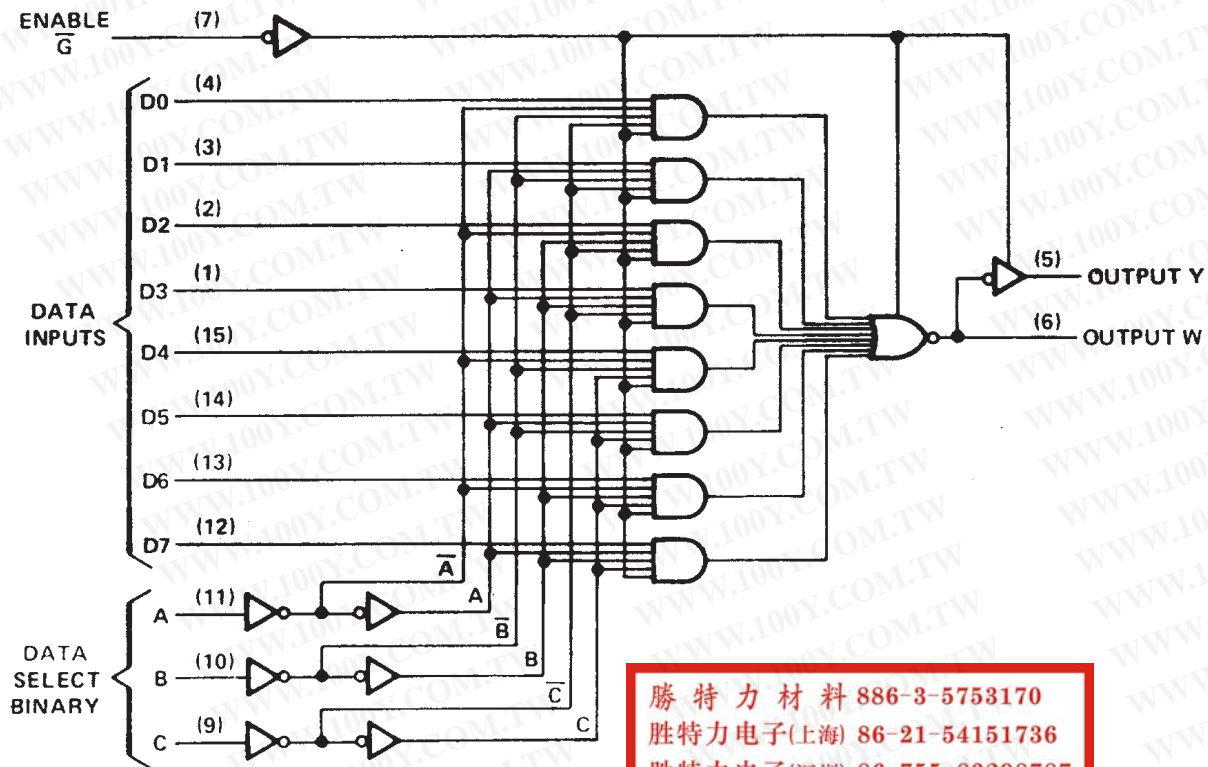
ENABLE $\overline{G}$
(7)
DATA INPUTS
D0 (4)
D1 (3)
D2 (2)
D3 (1)
D4 (15)
D5 (14)
D6 (13)
D7 (12)
(5) OUTPUT Y
(6) OUTPUT W
DATA SELECT BINARY
A (11)
B (10)
C (9)
$\overline{A}$
A
$\overline{B}$
B
$\overline{C}$
C
WWW.100Y.COM.TW
勝 特 力 材 料 886-3-5753170
胜特力电子(上海) 86-21-54151736
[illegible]